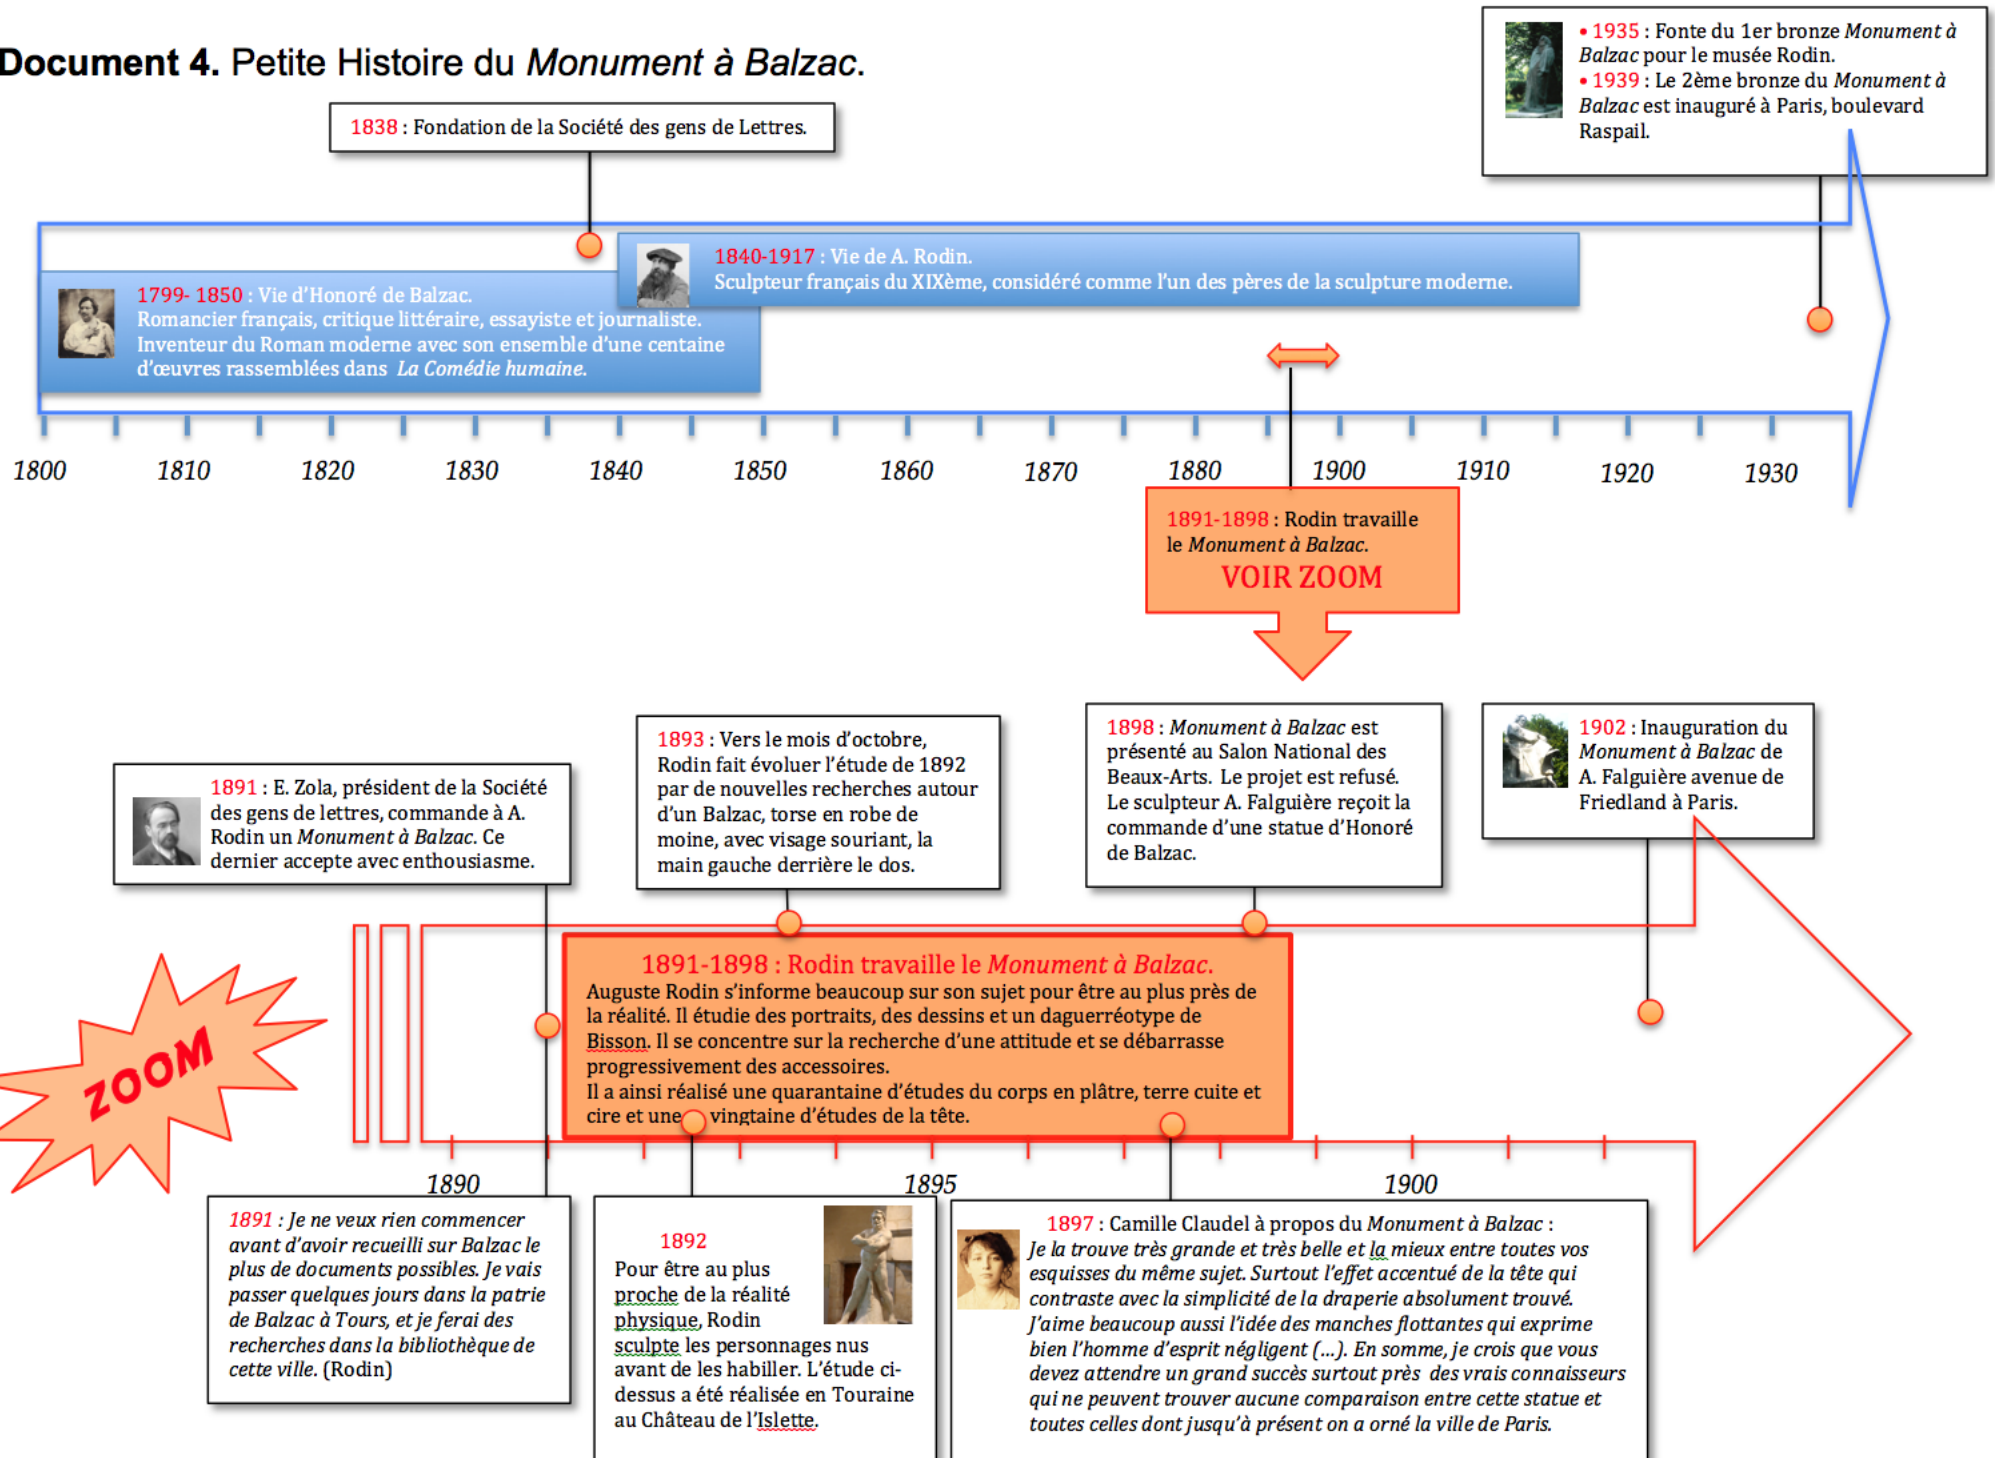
Document 4. Petite Histoire du Monument à Balzac.

• 1935 : Fonte du 1er bronze Monument à Balzac pour le musée Rodin.
• 1939 : Le 2ème bronze du Monument à Balzac est inauguré à Paris, boulevard Raspail.

1838 : Fondation de la Société des gens de Lettres.

1840-1917 : Vie de A. Rodin.
Sculpteur français du XIXème, considéré comme l'un des pères de la sculpture moderne.

1799- 1850 : Vie d'Honoré de Balzac.
Romancier français, critique littéraire, essayiste et journaliste.
Inventeur du Roman moderne avec son ensemble d'une centaine d'œuvres rassemblées dans La Comédie humaine.

1800 1810 1820 1830 1840 1850 1860 1870 1880 1900 1910 1920 1930

1891-1898 : Rodin travaille le Monument à Balzac.
VOIR ZOOM

1891 : E. Zola, président de la Société des gens de lettres, commande à A. Rodin un Monument à Balzac. Ce dernier accepte avec enthousiasme.

1893 : Vers le mois d'octobre, Rodin fait évoluer l'étude de 1892 par de nouvelles recherches autour d'un Balzac, torse en robe de moine, avec visage souriant, la main gauche derrière le dos.

1898 : Monument à Balzac est présenté au Salon National des Beaux-Arts. Le projet est refusé. Le sculpteur A. Falguière reçoit la commande d'une statue d'Honoré de Balzac.

1902 : Inauguration du Monument à Balzac de A. Falguière avenue de Friedland à Paris.

ZOOM

1891-1898 : Rodin travaille le Monument à Balzac.
Auguste Rodin s'informe beaucoup sur son sujet pour être au plus près de la réalité. Il étudie des portraits, des dessins et un daguerréotype de Bisson. Il se concentre sur la recherche d'une attitude et se débarrasse progressivement des accessoires.
Il a ainsi réalisé une quarantaine d'études du corps en plâtre, terre cuite et cire et une vingtaine d'études de la tête.

1890 1895 1900

1891 : Je ne veux rien commencer avant d'avoir recueilli sur Balzac le plus de documents possibles. Je vais passer quelques jours dans la patrie de Balzac à Tours, et je ferai des recherches dans la bibliothèque de cette ville. (Rodin)

1892
Pour être au plus proche de la réalité physique, Rodin sculpte les personnages nus avant de les habiller. L'étude ci-dessus a été réalisée en Touraine au Château de l'Islette.

1897 : Camille Claudel à propos du Monument à Balzac :
Je la trouve très grande et très belle et la mieux entre toutes vos esquisses du même sujet. Surtout l'effet accentué de la tête qui contraste avec la simplicité de la draperie absolument trouvé. J'aime beaucoup aussi l'idée des manches flottantes qui exprime bien l'homme d'esprit négligent (...). En somme, je crois que vous devez attendre un grand succès surtout près des vrais connaisseurs qui ne peuvent trouver aucune comparaison entre cette statue et toutes celles dont jusqu'à présent on a orné la ville de Paris.